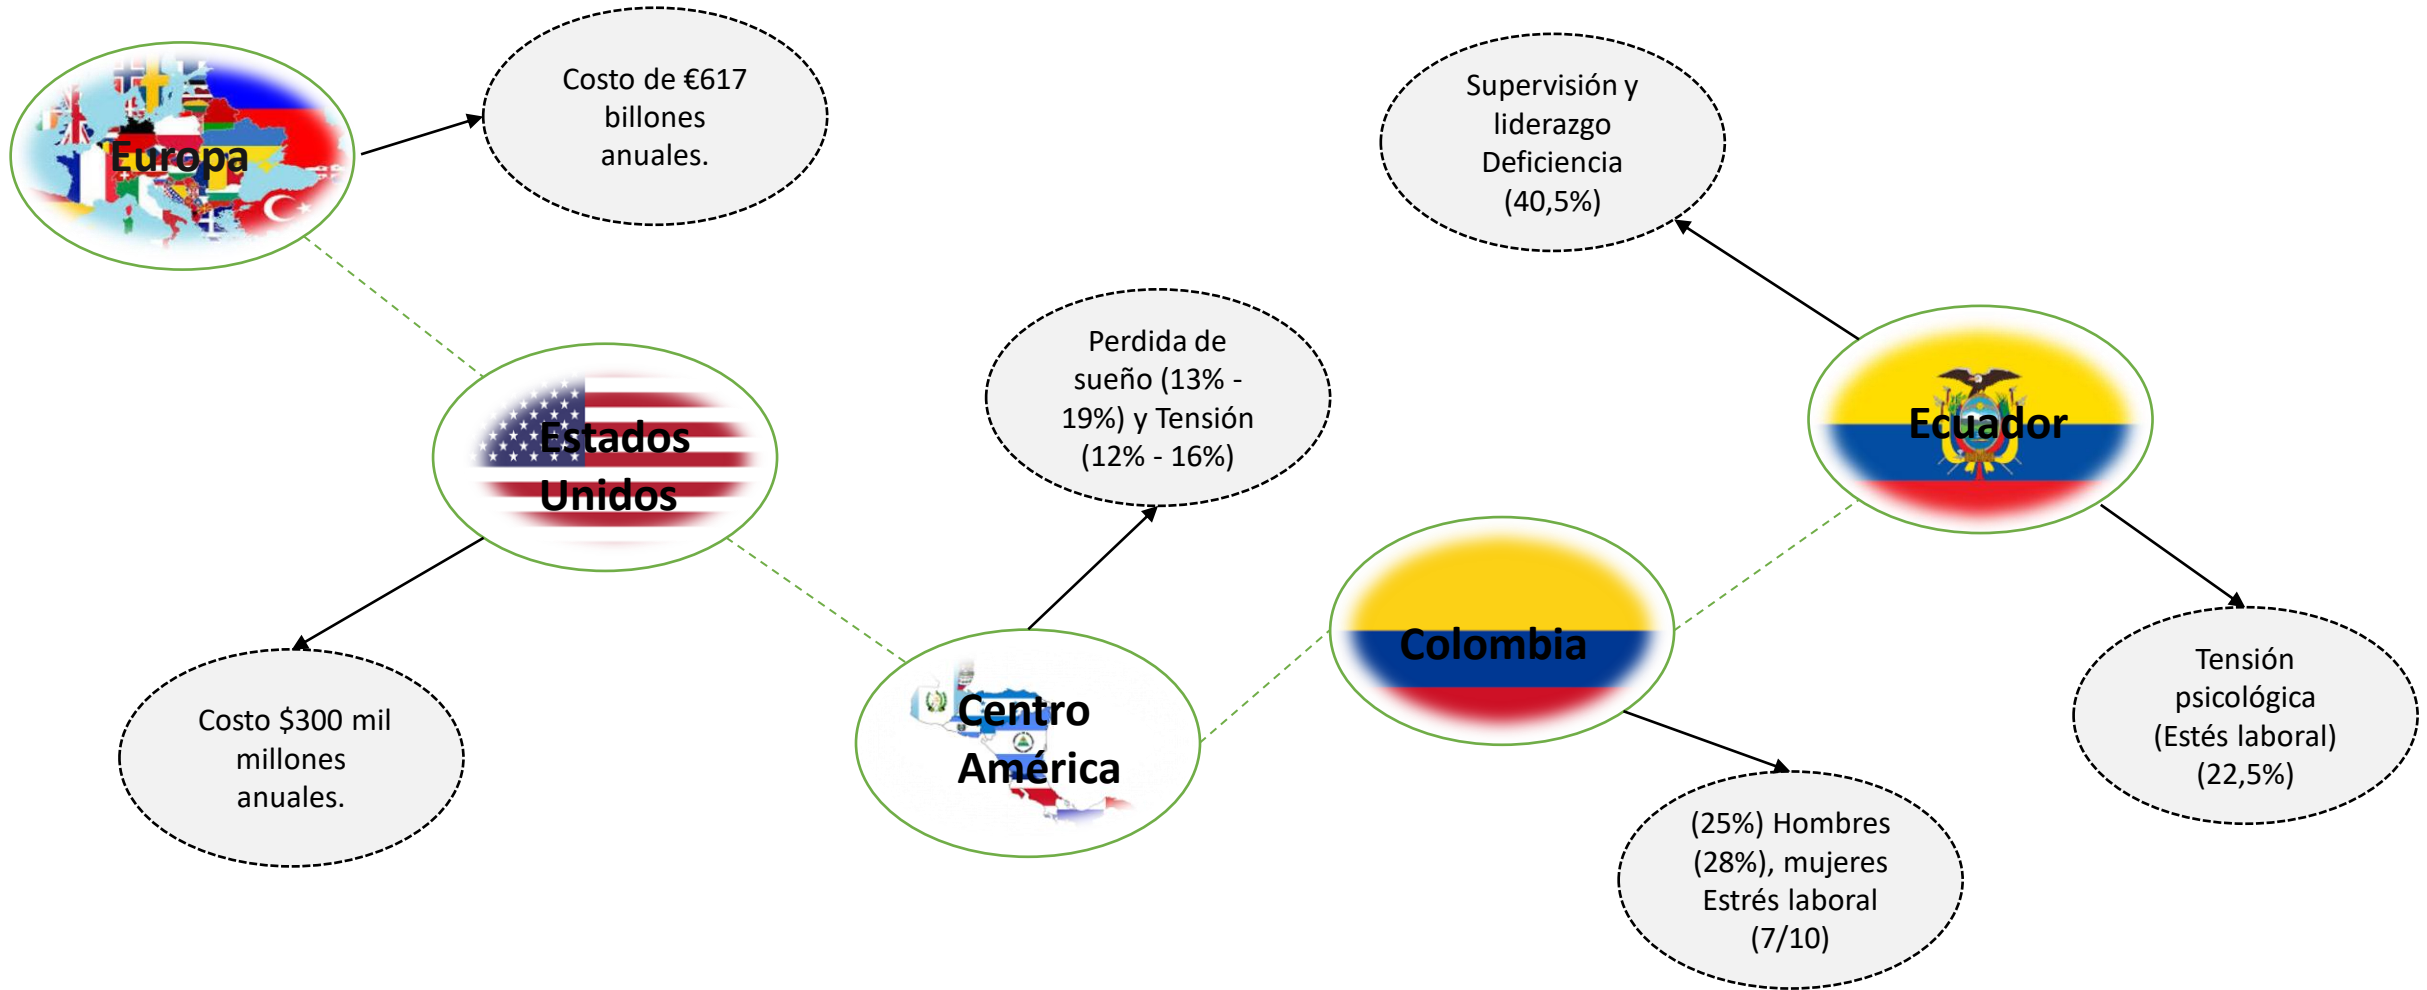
Europa

Costo de €617 billones anuales.

Supervisión y liderazgo Deficiencia (40,5%)

Estados Unidos

Perdida de sueño (13% - 19%) y Tensión (12% - 16%)

Ecuador

Colombia

Costo $300 mil millones anuales.

Centro América

Tensión psicológica (Estés laboral) (22,5%)

(25%) Hombres (28%), mujeres Estrés laboral (7/10)